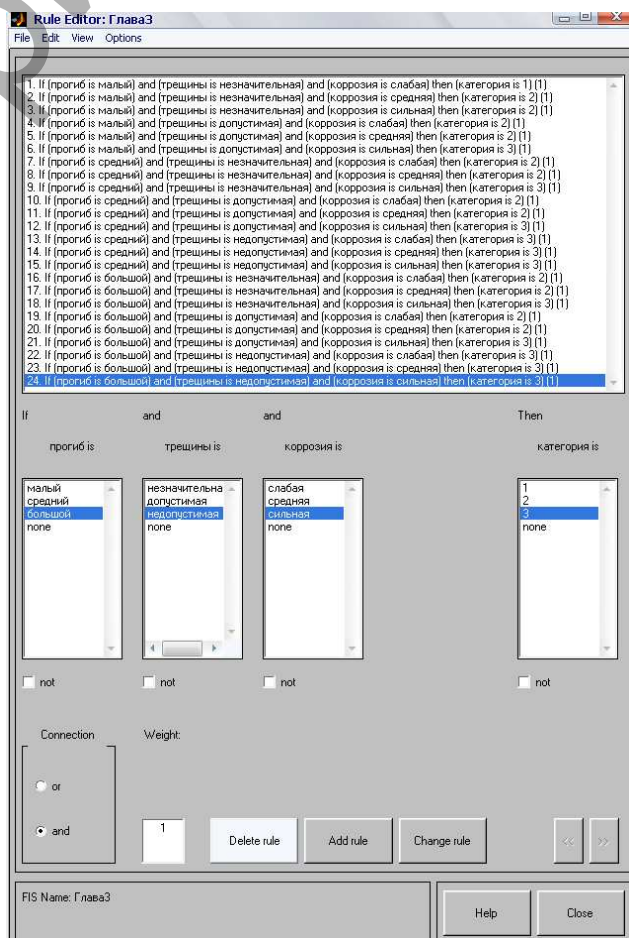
Rule Editor: Глава3
File Edit View Options

1. If (прогиб is малый) and (трещины is незначительная) and (коррозия is слабая) then (категория is 1) (1)
2. If (прогиб is малый) and (трещины is незначительная) and (коррозия is средняя) then (категория is 2) (1)
3. If (прогиб is малый) and (трещины is незначительная) and (коррозия is сильная) then (категория is 2) (1)
4. If (прогиб is малый) and (трещины is допустимая) and (коррозия is слабая) then (категория is 2) (1)
5. If (прогиб is малый) and (трещины is допустимая) and (коррозия is средняя) then (категория is 2) (1)
6. If (прогиб is малый) and (трещины is допустимая) and (коррозия is сильная) then (категория is 3) (1)
7. If (прогиб is средний) and (трещины is незначительная) and (коррозия is слабая) then (категория is 2) (1)
8. If (прогиб is средний) and (трещины is незначительная) and (коррозия is средняя) then (категория is 2) (1)
9. If (прогиб is средний) and (трещины is незначительная) and (коррозия is сильная) then (категория is 3) (1)
10. If (прогиб is средний) and (трещины is допустимая) and (коррозия is слабая) then (категория is 2) (1)
11. If (прогиб is средний) and (трещины is допустимая) and (коррозия is средняя) then (категория is 2) (1)
12. If (прогиб is средний) and (трещины is допустимая) and (коррозия is сильная) then (категория is 3) (1)
13. If (прогиб is средний) and (трещины is недопустимая) and (коррозия is слабая) then (категория is 3) (1)
14. If (прогиб is средний) and (трещины is недопустимая) and (коррозия is средняя) then (категория is 3) (1)
15. If (прогиб is средний) and (трещины is недопустимая) and (коррозия is сильная) then (категория is 3) (1)
16. If (прогиб is большой) and (трещины is незначительная) and (коррозия is слабая) then (категория is 2) (1)
17. If (прогиб is большой) and (трещины is незначительная) and (коррозия is средняя) then (категория is 2) (1)
18. If (прогиб is большой) and (трещины is незначительная) and (коррозия is сильная) then (категория is 3) (1)
19. If (прогиб is большой) and (трещины is допустимая) and (коррозия is слабая) then (категория is 2) (1)
20. If (прогиб is большой) and (трещины is допустимая) and (коррозия is средняя) then (категория is 2) (1)
21. If (прогиб is большой) and (трещины is допустимая) and (коррозия is сильная) then (категория is 3) (1)
22. If (прогиб is большой) and (трещины is недопустимая) and (коррозия is слабая) then (категория is 3) (1)
23. If (прогиб is большой) and (трещины is недопустимая) and (коррозия is средняя) then (категория is 3) (1)
24. If (прогиб is большой) and (трещины is недопустимая) and (коррозия is сильная) then (категория is 3) (1)

If and and Then
прогиб is трещины is коррозия is категория is

малый
средний
большой
none

незначительна
допустимая
недопустимая
none

слабая
средняя
сильная
none

1
2
3
none

not not not not

Connection
or
and

Weight:
1

Delete rule Add rule Change rule << >>

FIS Name: Глава3

Help Close